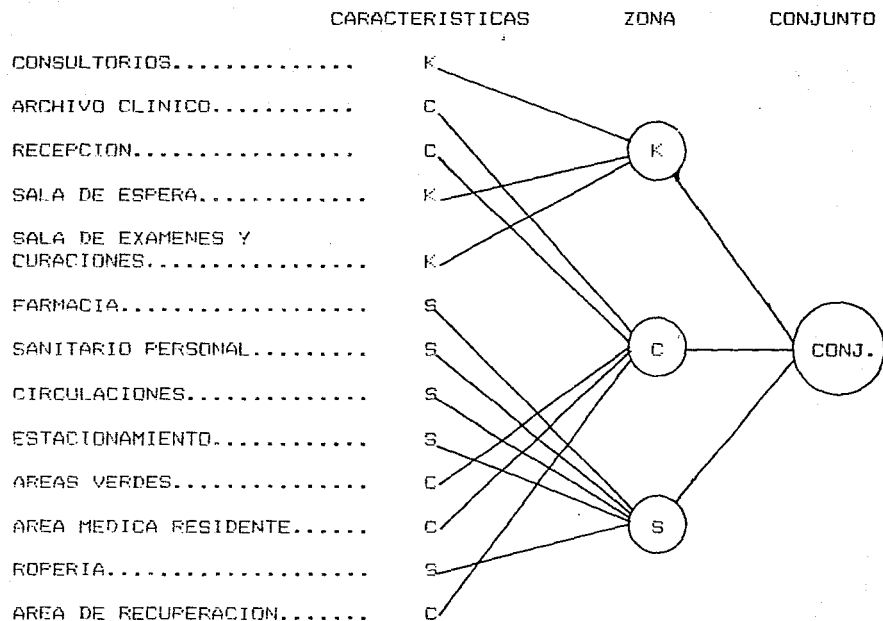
CARACTERISTICAS ZONA CONJUNTO

| | CARACTERISTICAS |
|---|---|
| CONSULTORIOS.............. | K |
| ARCHIVO CLINICO........... | C |
| RECEPCION................. | C |
| SALA DE ESPERA............ | K |
| SALA DE EXAMENES Y CURACIONES.............. | K |
| FARMACIA.................. | S |
| SANITARIO PERSONAL........ | S |
| CIRCULACIONES............. | S |
| ESTACIONAMIENTO........... | S |
| AREAS VERDES.............. | C |
| AREA MEDICA RESIDENTE...... | C |
| ROPERIA................... | S |
| AREA DE RECUPERACION....... | C |

K

C

S

CONJ.